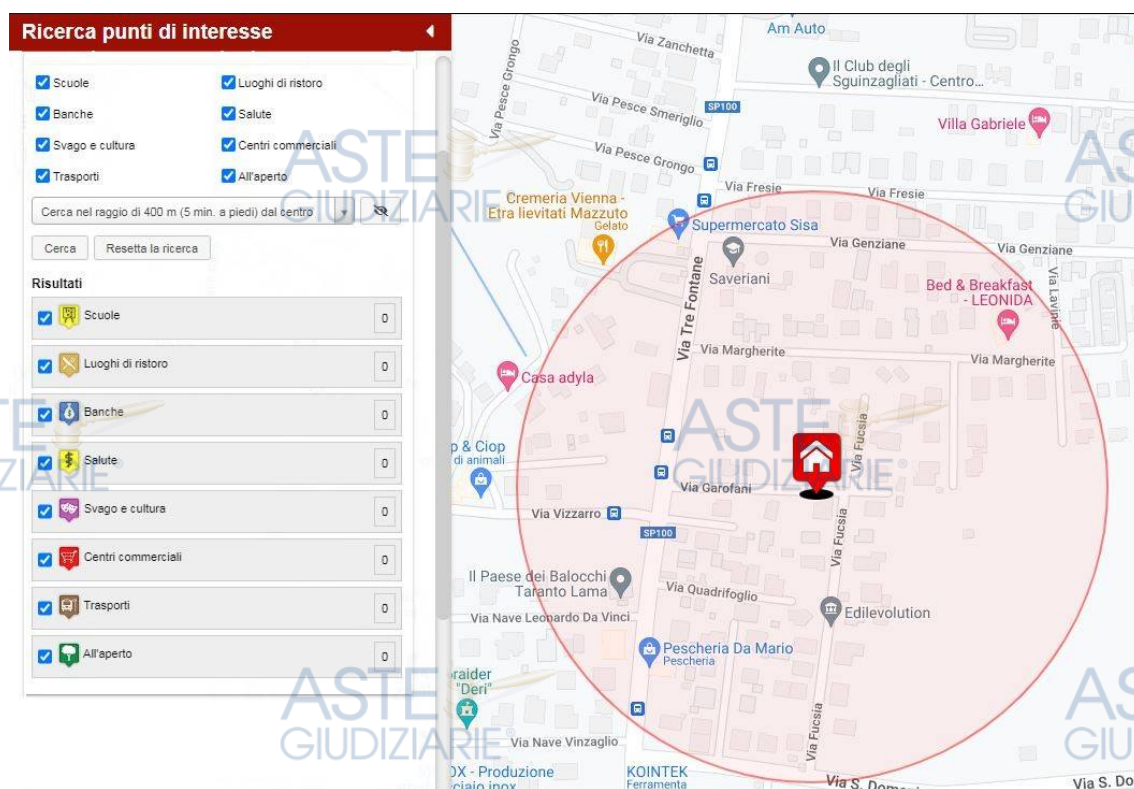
Ricerca punti di interesse

Scuole
Luoghi di ristoro
Banche
Salute
Svago e cultura
Centri commerciali
Trasporti
All'aperto

Cerca nel raggio di 400 m (5 min. a piedi) dal centro

Cerca
Resetta la ricerca

Risultati

| | |
|---|---|
| Scuole | 0 |
| Luoghi di ristoro | 0 |
| Banche | 0 |
| Salute | 0 |
| Svago e cultura | 0 |
| Centri commerciali | 0 |
| Trasporti | 0 |
| All'aperto | 0 |

ASTE GIUDIZIARIE

Am Auto
Via Zanchetta
Via Pesce Grongo
Il Club degli Sguinzagliati - Centro...
Via Pesce Smeriglio
SP100
Villa Gabriele
Via Pesce Grongo
Via Fresie
Via Fresie
Cremeria Vienna - Etra lievitati Mazzuto
Gelato
Supermercato Sisa
Via Genziane
Via Genziane
Saveriani
Via Tre Fontane
Bed & Breakfast - LEONIDA
Via Lavine
Via Margherite
Via Margherite
Casa adyla
Via Fucsia
p & Ciop
di animali
Via Garofani
Via Vizzarro
SP100
Via Fucsia
Il Paese dei Balocchi Taranto Lama
Via Quadrifoglio
Edilevolution
Via Nave Leonardo Da Vinci
Pescheria Da Mario
Pescheria
raider
"Deri"
Via Nave Vinzaglio
Via Fucsia
OX - Produzione
ciaio inox
KOINTEK
Ferramenta
Via S. Domeni
Via S. Do